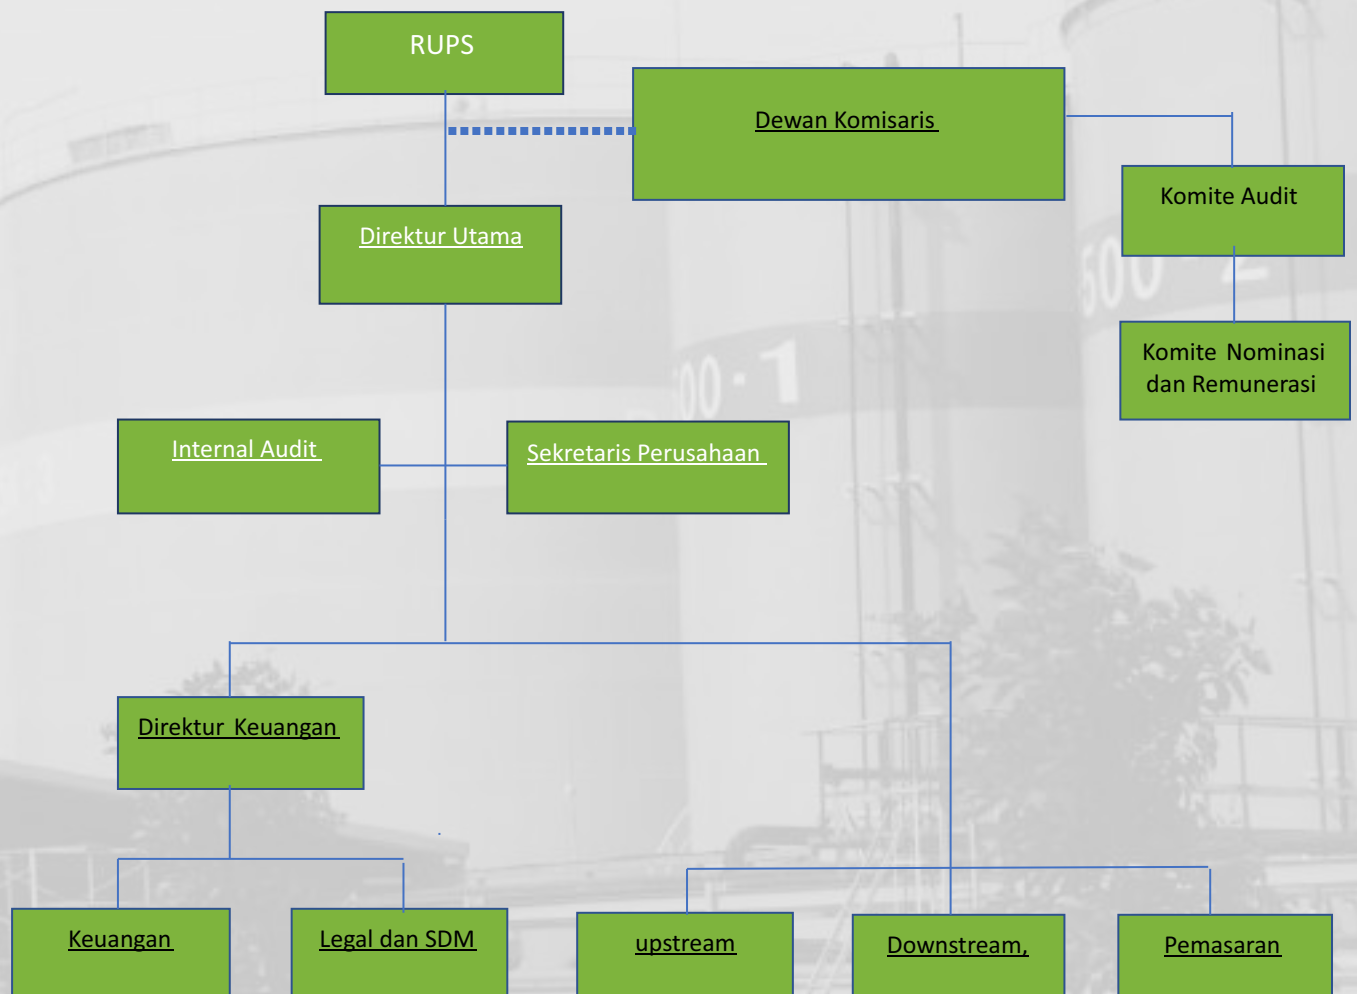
RUPS

Dewan Komisaris

Komite Audit

Direktur Utama

Komite Nominasi dan Remunerasi

Internal Audit

Sekretaris Perusahaan

Direktur Keuangan

Keuangan

Legal dan SDM

upstream

Downstream,

Pemasaran